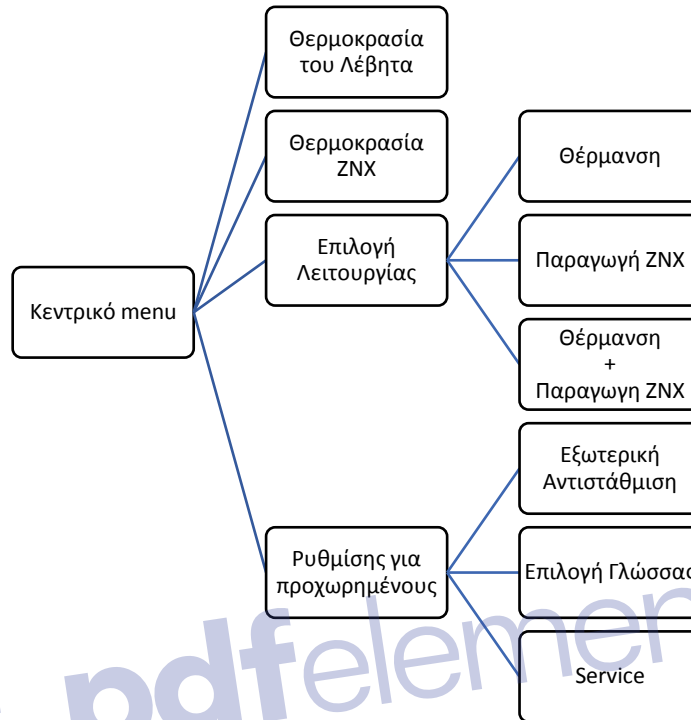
Κεντρικό menu

Θερμοκρασία του Λέβητα

Θερμοκρασία ZNX

Επιλογή Λειτουργίας

Θέρμανση

Παραγωγή ZNX

Θέρμανση
+
Παραγωγη ZNX

Ρυθμίσης για προχωρημένους

Εξωτερική Αντιστάθμιση

Επιλογή Γλώσσας

Service

pdfelement